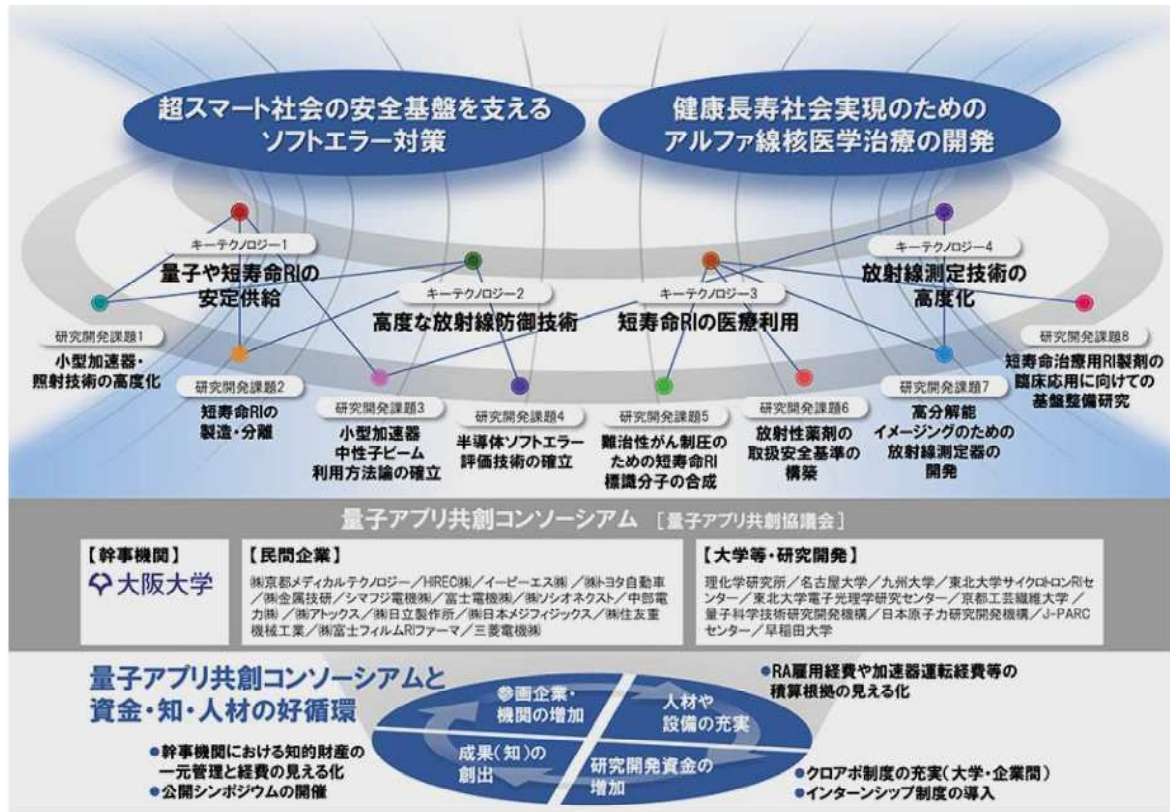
超スマート社会の安全基盤を支える
ソフトエラー対策

健康長寿社会実現のための
アルファ線核医学治療の開発

キーテクノロジー1
量子や短寿命RIの安定供給

キーテクノロジー2
高度な放射線防御技術

キーテクノロジー3
短寿命RIの医療利用

キーテクノロジー4
放射線測定技術の高度化

研究開発課題1
小型加速器・照射技術の高度化

研究開発課題2
短寿命RIの製造・分離

研究開発課題3
小型加速器中性子ビーム利用方法論の確立

研究開発課題4
半導体ソフトエラー評価技術の確立

研究開発課題5
難治性がん制圧のための短寿命RI標識分子の合成

研究開発課題6
放射性薬剤の取扱安全基準の構築

研究開発課題7
高分解能イメージングのための放射線測定器の開発

研究開発課題8
短寿命治療用RI製剤の臨床応用に向けての基盤整備研究

量子アプリ共創コンソーシアム ［量子アプリ共創協議会］

【幹事機関】
大阪大学

【民間企業】
㈱京都メディカルテクノロジー／HIREC㈱／イーピーエス㈱／㈱トヨタ自動車／㈱金属技研／シマフジ電機㈱／富士電機㈱／㈱ソシオネクスト／中部電力㈱／㈱アトックス／㈱日立製作所／㈱日本メジフィジックス／㈱住友重機械工業／㈱富士フィルムRIファーマ／三菱電機㈱

【大学等・研究開発】
理化学研究所／名古屋大学／九州大学／東北大学サイクロトロンRIセンター／東北大学電子光理学研究センター／京都工芸繊維大学／量子科学技術研究開発機構／日本原子力研究開発機構／J-PARCセンター／早稲田大学

量子アプリ共創コンソーシアムと資金・知・人材の好循環

●幹事機関における知的財産の一元管理と経費の見える化
●公開シンポジウムの開催

参画企業・機関の増加
人材や設備の充実
成果（知）の創出
研究開発資金の増加

●RA雇用経費や加速器運転経費等の積算根拠の見える化

●クロアポ制度の充実（大学・企業間）
●インターンシップ制度の導入